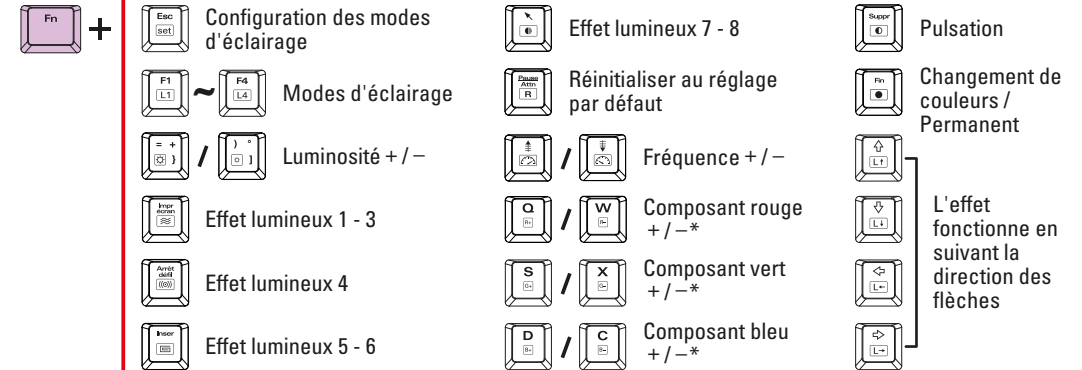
Fn +

Esc set Configuration des modes d'éclairage

F1 L1 ~ F4 L4 Modes d'éclairage

= + / ) ° Luminosité + / –

Impr écran Effet lumineux 1 - 3

Arrêt défil Effet lumineux 4

Inser Effet lumineux 5 - 6

Effet lumineux 7 - 8

Pause Attn R Réinitialiser au réglage par défaut

/ Fréquence + / –

Q R+ / W R- Composant rouge + / –*

S G+ / X G- Composant vert + / –*

D B+ / C B- Composant bleu + / –*

Suppr Pulsation

Fn Changement de couleurs / Permanent

L↑

L↓

L←

L→

L'effet fonctionne en suivant la direction des flèches